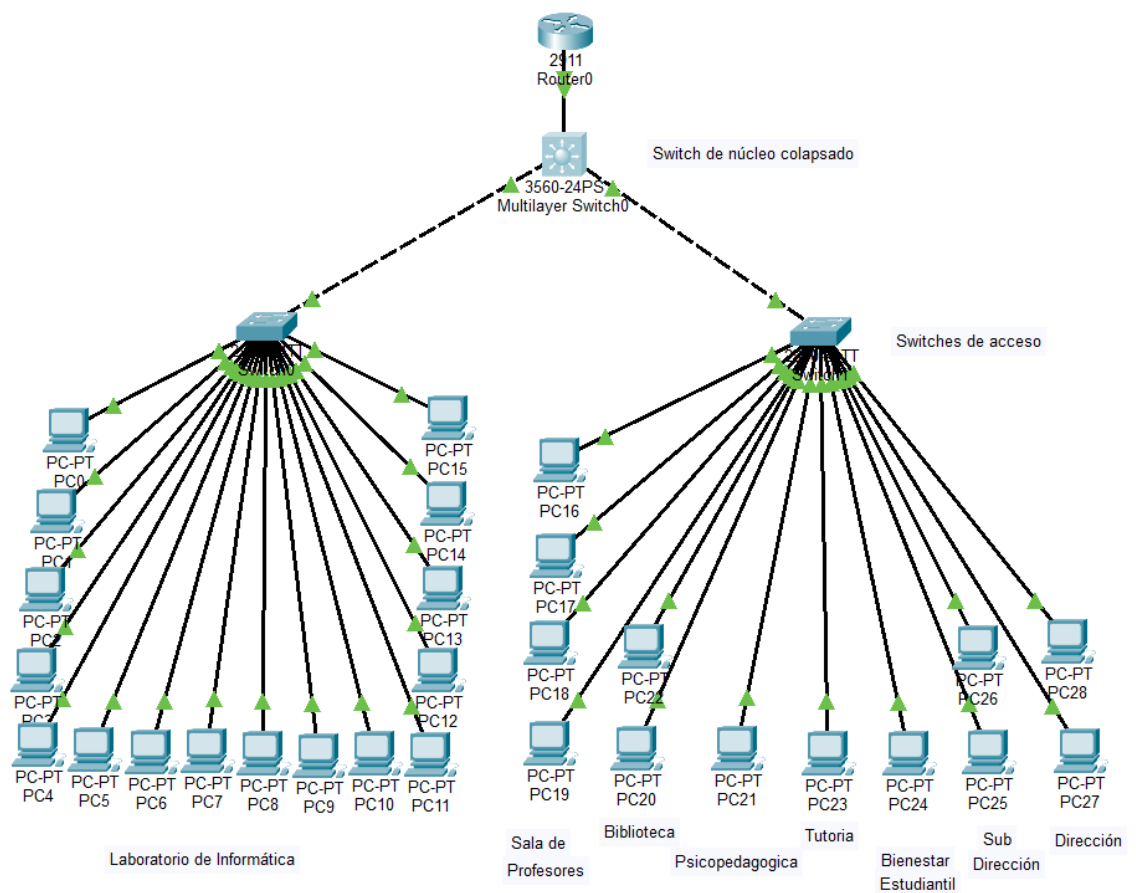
2911
Router0

Switch de núcleo colapsado

3560-24PS
Multilayer Switch0

Switch0

Switch1

Switches de acceso

PC-PT
PC0

PC-PT
PC1

PC-PT
PC2

PC-PT
PC3

PC-PT
PC4

PC-PT
PC5

PC-PT
PC6

PC-PT
PC7

PC-PT
PC8

PC-PT
PC9

PC-PT
PC10

PC-PT
PC11

PC-PT
PC12

PC-PT
PC13

PC-PT
PC14

PC-PT
PC15

PC-PT
PC16

PC-PT
PC17

PC-PT
PC18

PC-PT
PC22

PC-PT
PC26

PC-PT
PC28

PC-PT
PC19

PC-PT
PC20

PC-PT
PC21

PC-PT
PC23

PC-PT
PC24

PC-PT
PC25

PC-PT
PC27

Laboratorio de Informática

Sala de Profesores

Biblioteca

Psicopedagogica

Tutoria

Bienestar Estudiantil

Sub Dirección

Dirección